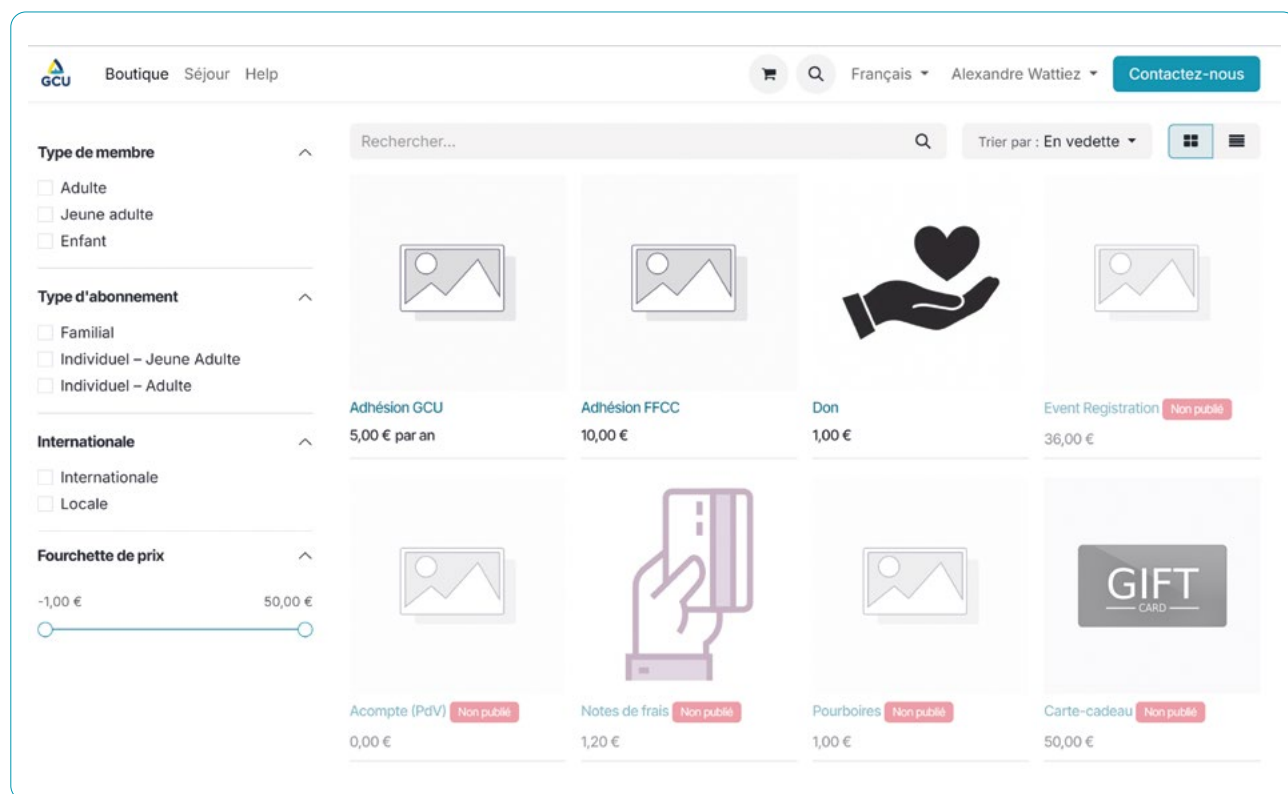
GCU Boutique Séjour Help

Français Alexandre Wattiez Contactez-nous

Type de membre

Adulte
Jeune adulte
Enfant

Type d'abonnement

Familial
Individuel – Jeune Adulte
Individuel – Adulte

Internationale

Internationale
Locale

Fourchette de prix

-1,00 € 50,00 €

Rechercher...

Trier par : En vedette

Adhésion GCU
5,00 € par an

Adhésion FFCC
10,00 €

Don
1,00 €

Event Registration Non publié
36,00 €

Acompte (PdV) Non publié
0,00 €

Notes de frais Non publié
1,20 €

Pourboires Non publié
1,00 €

GIFT CARD

Carte-cadeau Non publié
50,00 €